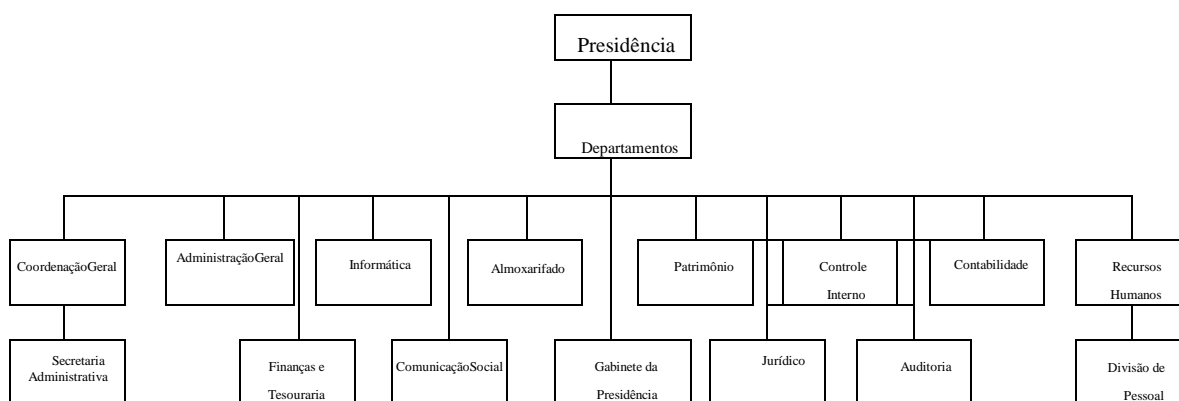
Presidência

Departamentos

CoordenaçãoGeral

AdministraçãoGeral

Informática

Almoxarifado

Patrimônio

Controle Interno

Contabilidade

Recursos Humanos

Secretaria Administrativa

Finanças e Tesouraria

ComunicaçãoSocial

Gabinete da Presidência

Jurídico

Auditoria

Divisão de Pessoal